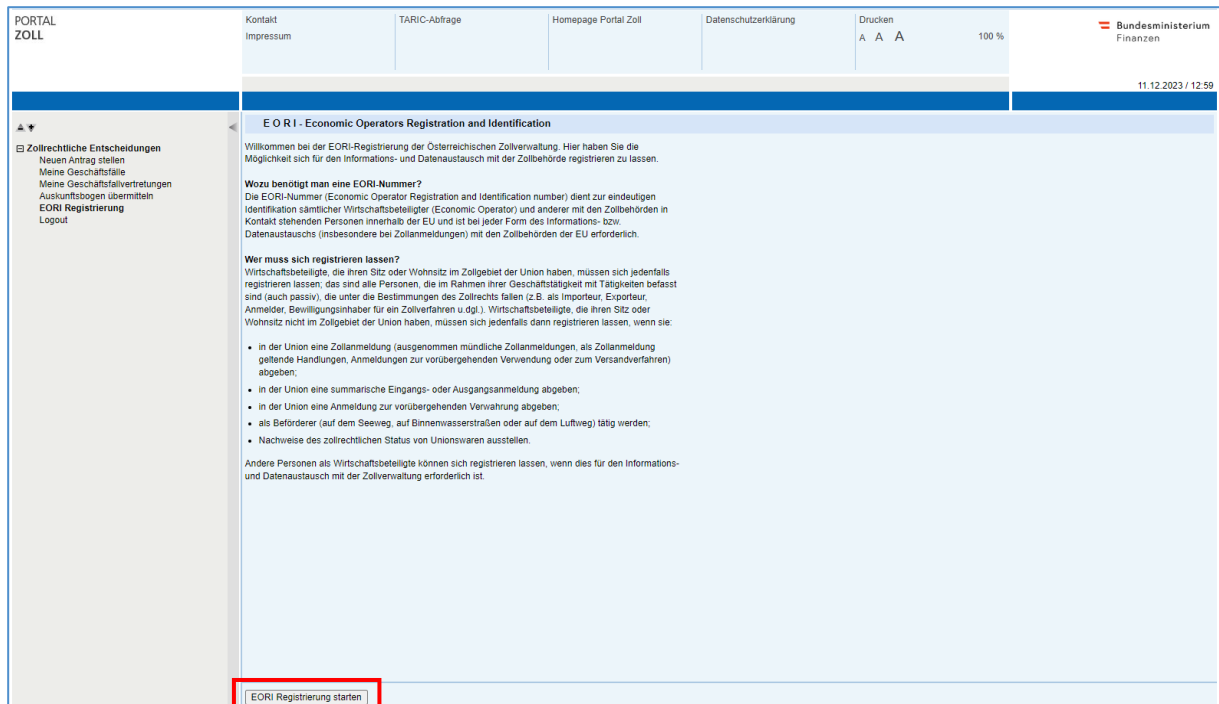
PORTAL
ZOLL

Kontakt
Impressum

TARIC-Abfrage

Homepage Portal Zoll

Datenschutzerklärung

Drucken
A A A

100 %

Bundesministerium
Finanzen

11.12.2023 / 12:59

⊟ Zollrechtliche Entscheidungen
Neuen Antrag stellen
Meine Geschäftsfälle
Meine Geschäftsfallvertretungen
Auskunftsbogen übermitteln
EORI Registrierung
Logout

E O R I - Economic Operators Registration and Identification

Willkommen bei der EORI-Registrierung der Österreichischen Zollverwaltung. Hier haben Sie die Möglichkeit sich für den Informations- und Datenaustausch mit der Zollbehörde registrieren zu lassen.

Wozu benötigt man eine EORI-Nummer?
Die EORI-Nummer (Economic Operator Registration and Identification number) dient zur eindeutigen Identifikation sämtlicher Wirtschaftsbeteiligter (Economic Operator) und anderer mit den Zollbehörden in Kontakt stehenden Personen innerhalb der EU und ist bei jeder Form des Informations- bzw. Datenaustauschs (insbesondere bei Zollanmeldungen) mit den Zollbehörden der EU erforderlich.

Wer muss sich registrieren lassen?
Wirtschaftsbeteiligte, die ihren Sitz oder Wohnsitz im Zollgebiet der Union haben, müssen sich jedenfalls registrieren lassen; das sind alle Personen, die im Rahmen ihrer Geschäftstätigkeit mit Tätigkeiten befasst sind (auch passiv), die unter die Bestimmungen des Zollrechts fallen (z.B. als Importeur, Exporteur, Anmelder, Bewilligungsinhaber für ein Zollverfahren u.dgl.). Wirtschaftsbeteiligte, die ihren Sitz oder Wohnsitz nicht im Zollgebiet der Union haben, müssen sich jedenfalls dann registrieren lassen, wenn sie:

• in der Union eine Zollanmeldung (ausgenommen mündliche Zollanmeldungen, als Zollanmeldung geltende Handlungen, Anmeldungen zur vorübergehenden Verwendung oder zum Versandverfahren) abgeben;
• in der Union eine summarische Eingangs- oder Ausgangsanmeldung abgeben;
• in der Union eine Anmeldung zur vorübergehenden Verwahrung abgeben;
• als Beförderer (auf dem Seeweg, auf Binnenwasserstraßen oder auf dem Luftweg) tätig werden;
• Nachweise des zollrechtlichen Status von Unionswaren ausstellen.

Andere Personen als Wirtschaftsbeteiligte können sich registrieren lassen, wenn dies für den Informations- und Datenaustausch mit der Zollverwaltung erforderlich ist.

EORI Registrierung starten